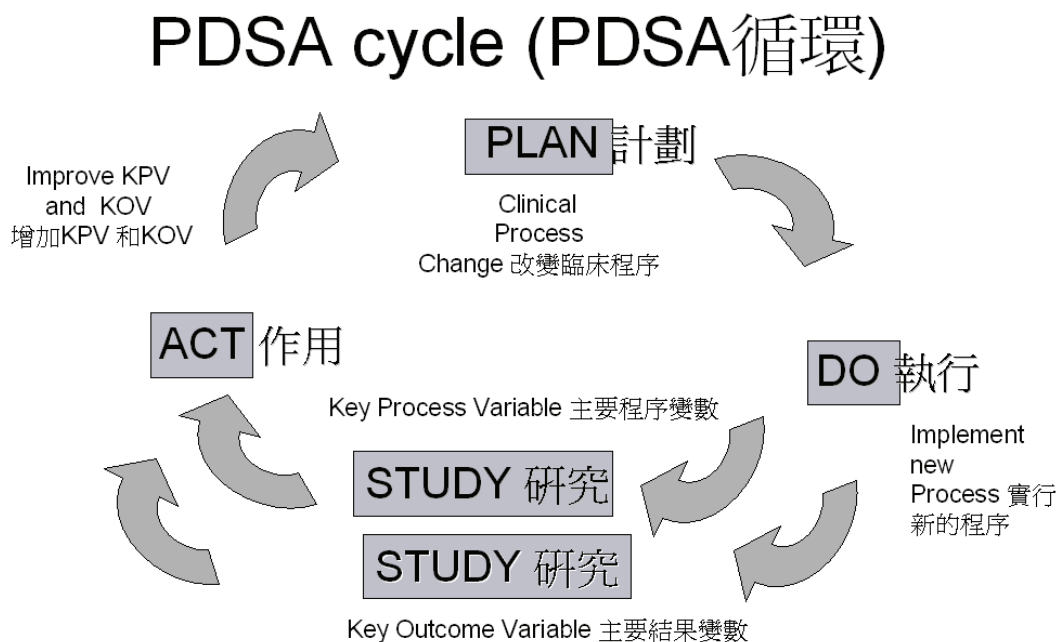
PDSA cycle (PDSA循環)

PLAN 計劃

Clinical Process Change 改變臨床程序

Improve KPV and KOV 增加KPV 和KOV

ACT 作用

DO 執行

Implement new Process 實行新的程序

Key Process Variable 主要程序變數

STUDY 研究

STUDY 研究

Key Outcome Variable 主要結果變數